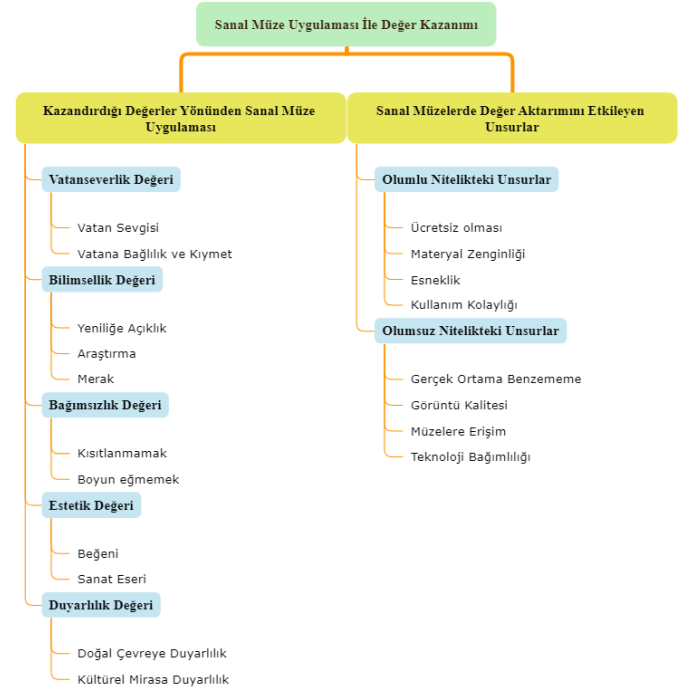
Sanal Müze Uygulaması İle Değer Kazanımı

Kazandırdığı Değerler Yönünden Sanal Müze Uygulaması

Vatanseverlik Değeri

Vatan Sevgisi

Vatana Bağlılık ve Kıymet

Bilimsellik Değeri

Yeniliğe Açıklık

Araştırma

Merak

Bağımsızlık Değeri

Kısıtlanmamak

Boyun eğmemek

Estetik Değeri

Beğeni

Sanat Eseri

Duyarlılık Değeri

Doğal Çevreye Duyarlılık

Kültürel Mirasa Duyarlılık

Sanal Müzelerde Değer Aktarımını Etkileyen Unsurlar

Olumlu Nitelikteki Unsurlar

Ücretsiz olması

Materyal Zenginliği

Esneklik

Kullanım Kolaylığı

Olumsuz Nitelikteki Unsurlar

Gerçek Ortama Benzememe

Görüntü Kalitesi

Müzelere Erişim

Teknoloji Bağımlılığı